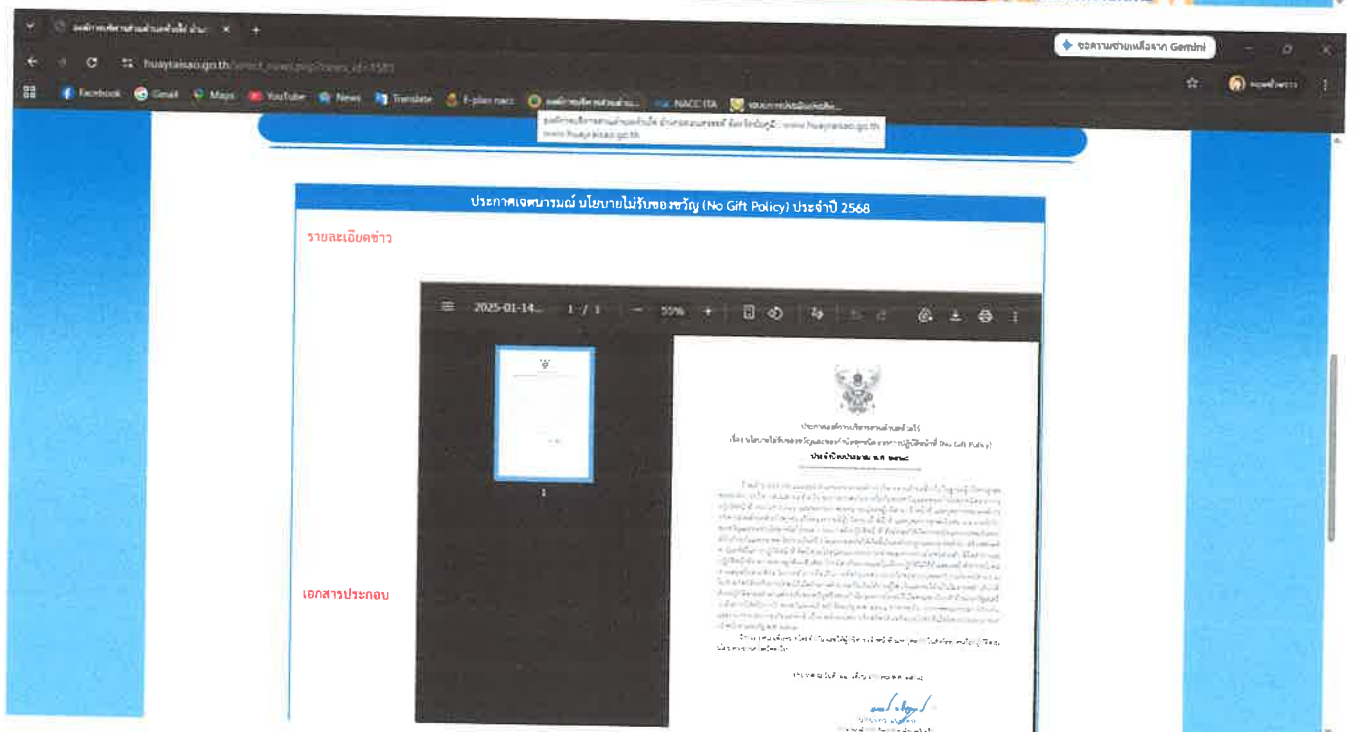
องค์การบริหารส่วนตำบลห้วยไร่ สำนั ×

huaytaisao.go.th/select_news.php?news_id=1581

ขอความช่วยเหลือจาก Gemini

Facebook Gmail Maps YouTube News Translate E-plan nacc องค์การบริหารส่วนตำ... NACC ITA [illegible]

องค์การบริหารส่วนตำบลห้วยไร่ อำเภอ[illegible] จังหวัด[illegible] : www.huaytaisao.go.th
www.huaytaisao.go.th

ประกาศเจตนารมณ์ นโยบายไม่รับของขวัญ (No Gift Policy) ประจำปี 2568

รายละเอียดข่าว

2025-01-14... 1 / 1 − 55% +

1

ประกาศองค์การบริหารส่วนตำบลห้วยไร่
เรื่อง นโยบายไม่รับของขวัญและของกำนัลทุกชนิดจากการปฏิบัติหน้าที่ (No Gift Policy)
ประจำปีงบประมาณ พ.ศ. ๒๕๖๘

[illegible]

เอกสารประกอบ